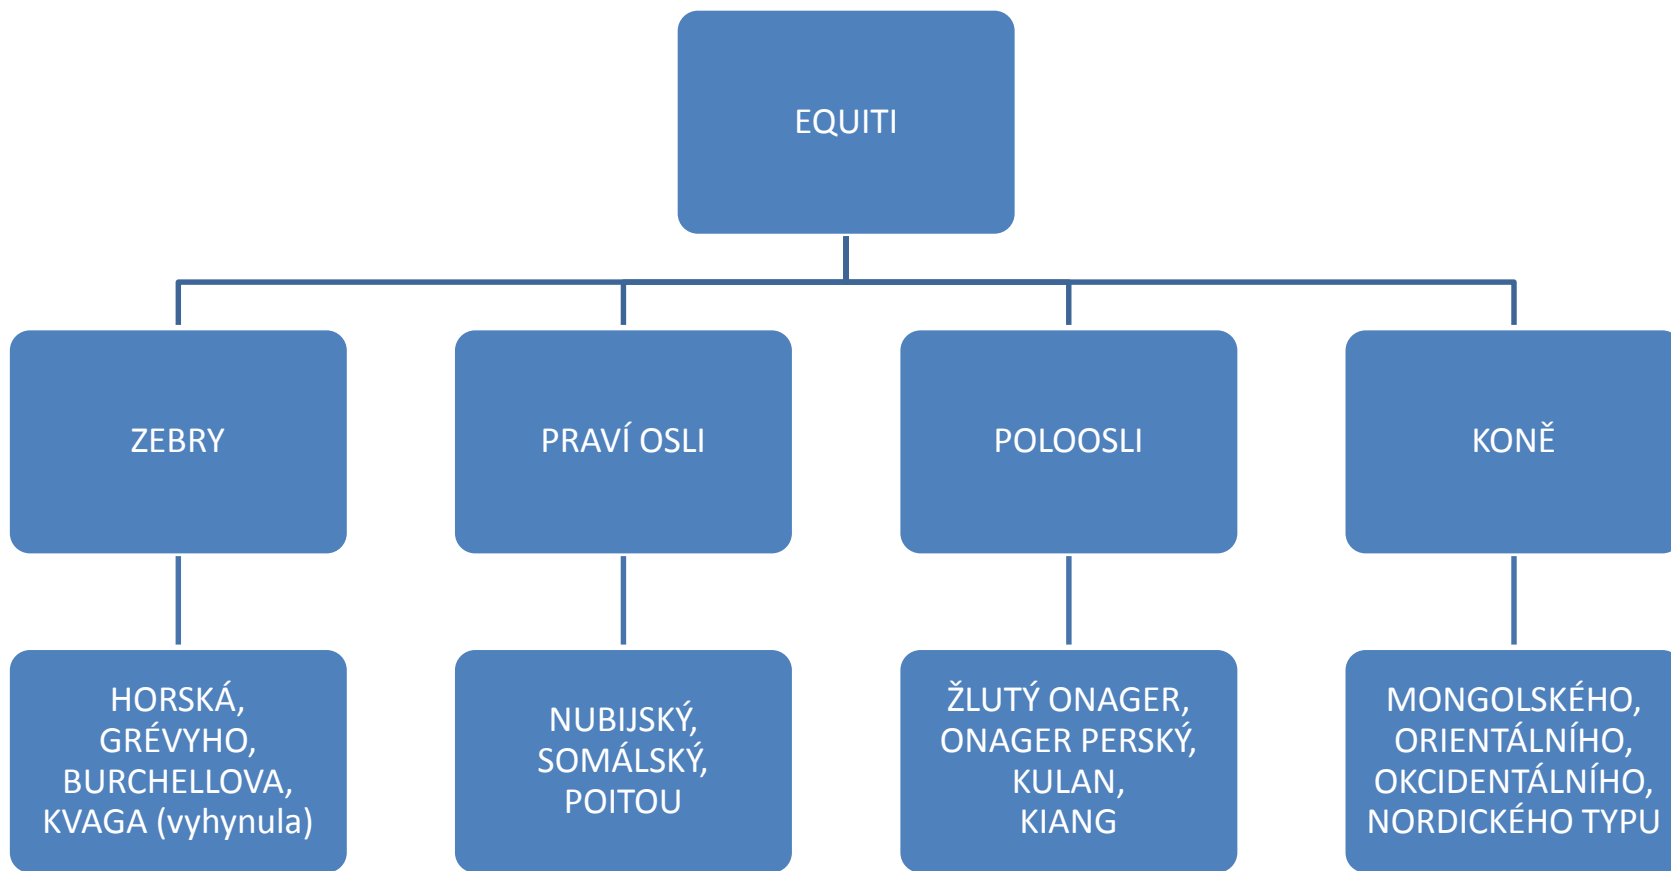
EQUITI

ZEBRY

HORSKÁ, GRÉVYHO, BURCHELLOVA, KVAGA (vyhynula)

PRAVÍ OSLI

NUBIJSKÝ, SOMÁLSKÝ, POITOU

POLOOSLI

ŽLUTÝ ONAGER, ONAGER PERSKÝ, KULAN, KIANG

KONĚ

MONGOLSKÉHO, ORIENTÁLNÍHO, OKCIDENTÁLNÍHO, NORDICKÉHO TYPU